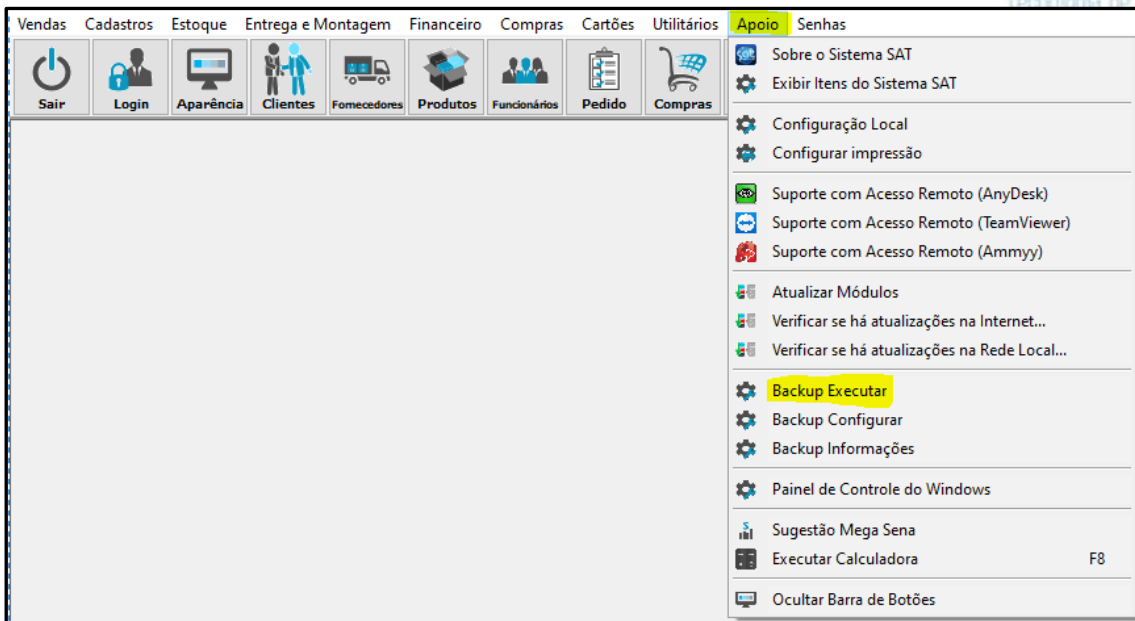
Vendas Cadastros Estoque Entrega e Montagem Financeiro Compras Cartões Utilitários Apoio Senhas

Sair Login Aparência Clientes Fornecedores Produtos Funcionários Pedido Compras

Sobre o Sistema SAT
Exibir Itens do Sistema SAT
Configuração Local
Configurar impressão
Suporte com Acesso Remoto (AnyDesk)
Suporte com Acesso Remoto (TeamViewer)
Suporte com Acesso Remoto (Ammyy)
Atualizar Módulos
Verificar se há atualizações na Internet...
Verificar se há atualizações na Rede Local...
Backup Executar
Backup Configurar
Backup Informações
Painel de Controle do Windows
Sugestão Mega Sena
Executar Calculadora F8
Ocultar Barra de Botões